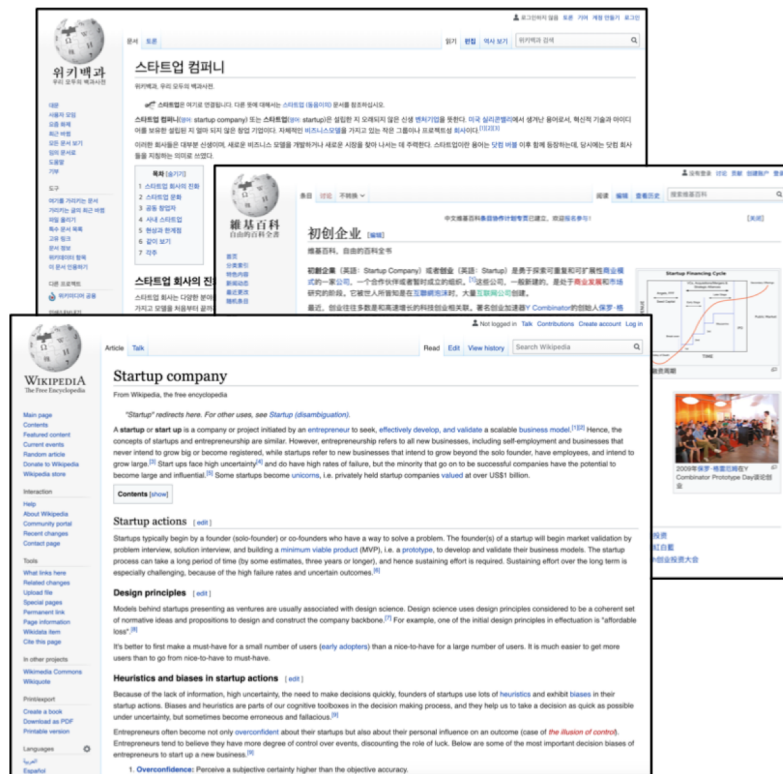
위키백과
우리 모두의 백과사전

문서 토론

읽기 편집 역사 보기

위키백과 검색

로그인하지 않음 토론 기여 계정 만들기 로그인

스타트업 컴퍼니

위키백과, 우리 모두의 백과사전.

스타트업은 여기로 연결됩니다. 다른 뜻에 대해서는 스타트업 (동음이의) 문서를 참조하십시오.

스타트업 컴퍼니(영어: startup company) 또는 스타트업(영어: startup)은 설립한 지 오래되지 않은 신생 벤처기업을 뜻한다. 미국 실리콘밸리에서 생겨난 용어로서, 혁신적 기술과 아이디어를 보유한 설립된 지 얼마 되지 않은 창업 기업이다. 자체적인 비즈니스모델을 가지고 있는 작은 그룹이나 프로젝트성 회사이다.

이러한 회사들은 대부분 신생이며, 새로운 비즈니스 모델을 개발하거나 새로운 시장을 찾아 나서는 데 주력한다. 스타트업이란 용어는 닷컴 버블 이후 함께 등장하는데, 당시에는 닷컴 회사들을 지칭하는 의미로 쓰였다.

대문
사용자 모임
요즘 화제
최근 바뀜
모든 문서 보기
임의 문서로
도움말
기부

도구
여기를 가리키는 문서
가리키는 글의 최근 바뀜
파일 올리기
특수 문서 목록
고유 링크
문서 정보
위키데이터 항목
이 문서 인용하기

다른 프로젝트
위키미디어 공용

목차 [숨기기]
1 스타트업 회사의 진화
2 스타트업 문화
3 공동 창업자
4 시니 스타트업
5 현상과 현계점
6 같이 보기
7 각주

스타트업 회사의 진
스타트업 회사는 다양한 분야
가지고 모델을 처음부터 끝까

維基百科
自由的百科全書

未登录 讨论 贡献 创建账户 登录

条目 讨论 不转换

阅读 编辑 查看历史

搜索维基百科

中文维基百科 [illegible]

初创企业 [编辑]

维基百科，自由的百科全书

初创企业（英语：Startup Company）或者创业（英语：Startup）是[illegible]

首页
分类索引
特色内容
新闻动态
最近更改
随机条目
资助维基百科

Startup Financing Cycle

2009年保罗·格雷厄姆在Y Combinator Prototype Day演说现场

WIKIPEDIA
The Free Encyclopedia

Article Talk

Read Edit View history

Search Wikipedia

Not logged in Talk Contributions Create account Log in

Startup company

From Wikipedia, the free encyclopedia

"Startup" redirects here. For other uses, see Startup (disambiguation).

A startup or start up is a company or project initiated by an entrepreneur to seek, effectively develop, and validate a scalable business model.[1][2] Hence, the concepts of startups and entrepreneurship are similar. However, entrepreneurship refers to all new businesses, including self-employment and businesses that never intend to grow big or become registered, while startups refer to new businesses that intend to grow beyond the solo founder, have employees, and intend to grow large.[3] Start ups face high uncertainty[4] and do have high rates of failure, but the minority that go on to be successful companies have the potential to become large and influential.[5] Some startups become unicorns, i.e. privately held startup companies valued at over US$1 billion.

Contents [show]

Startup actions [ edit ]

Startups typically begin by a founder (solo-founder) or co-founders who have a way to solve a problem. The founder(s) of a startup will begin market validation by problem interview, solution interview, and building a minimum viable product (MVP), i.e. a prototype, to develop and validate their business models. The startup process can take a long period of time (by some estimates, three years or longer), and hence sustaining effort is required. Sustaining effort over the long term is especially challenging, because of the high failure rates and uncertain outcomes.[6]

Design principles [ edit ]

Models behind startups presenting as ventures are usually associated with design science. Design science uses design principles considered to be a coherent set of normative ideas and propositions to design and construct the company backbone.[7] For example, one of the initial design principles in effectuation is "affordable loss".[8]

It's better to first make a must-have for a small number of users (early adopters) than a nice-to-have for a large number of users. It is much easier to get more users than to go from nice-to-have to must-have.

Heuristics and biases in startup actions [ edit ]

Because of the lack of information, high uncertainty, the need to make decisions quickly, founders of startups use lots of heuristics and exhibit biases in their startup actions. Biases and heuristics are parts of our cognitive toolboxes in the decision making process, and they help us to take a decision as quick as possible under uncertainty, but sometimes become erroneous and fallacious.[9]

Entrepreneurs often become not only overconfident about their startups but also about their personal influence on an outcome (case of the illusion of control). Entrepreneurs tend to believe they have more degree of control over events, discounting the role of luck. Below are some of the most important decision biases of entrepreneurs to start up a new business.[9]

1. Overconfidence: Perceive a subjective certainty higher than the objective accuracy.

Main page
Contents
Featured content
Current events
Random article
Donate to Wikipedia
Wikipedia store

Interaction
Help
About Wikipedia
Community portal
Recent changes
Contact page

Tools
What links here
Related changes
Upload file
Special pages
Permanent link
Page information
Wikidata item
Cite this page

In other projects
Wikimedia Commons
Wikiquote

Print/export
Create a book
Download as PDF
Printable version

Languages
العربية
Español